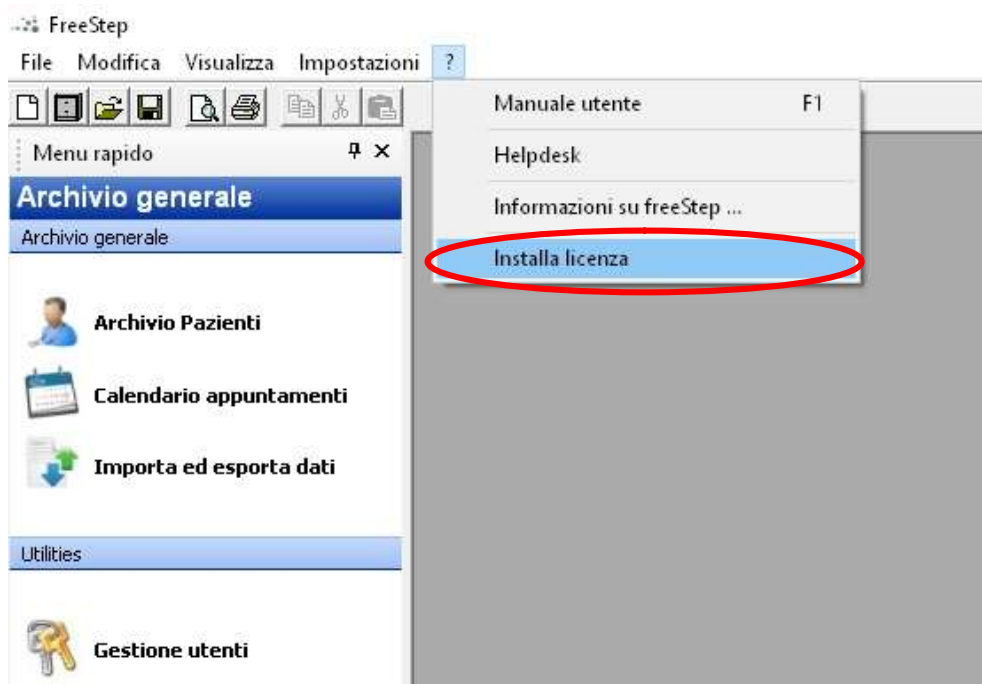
FreeStep

File Modifica Visualizza Impostazioni ?

Menu rapido

Archivio generale

Archivio generale

Archivio Pazienti

Calendario appuntamenti

Importa ed esporta dati

Utilities

Gestione utenti

Manuale utente F1

Helpdesk

Informazioni su freeStep ...

Installa licenza